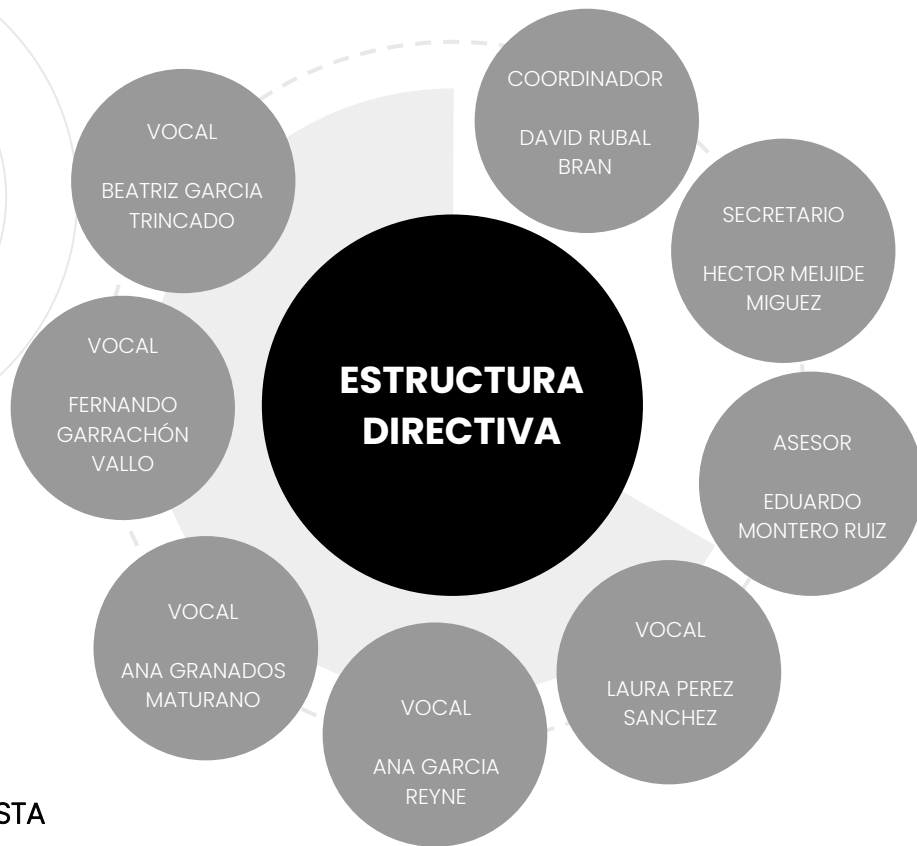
ESTRUCTURA DIRECTIVA

COORDINADOR

DAVID RUBAL BRAN

SECRETARIO

HECTOR MEIJIDE MIGUEZ

ASESOR

EDUARDO MONTERO RUIZ

VOCAL

LAURA PEREZ SANCHEZ

VOCAL

ANA GARCIA REYNE

VOCAL

ANA GRANADOS MATURANO

VOCAL

FERNANDO GARRACHÓN VALLO

VOCAL

BEATRIZ GARCIA TRINCADO

STA